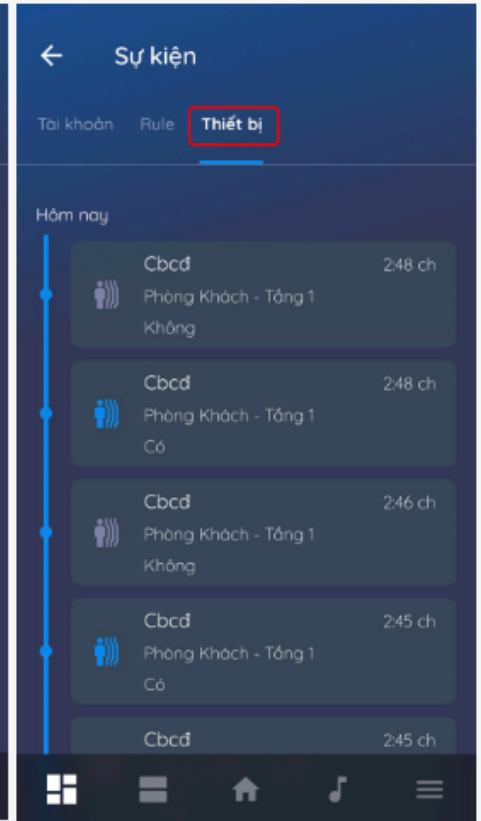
Sự kiện

Tài khoản Rule Thiết bị

Hôm nay

Cbcđ 2:48 ch
Phòng Khách - Tầng 1
Không

Cbcđ 2:48 ch
Phòng Khách - Tầng 1
Có

Cbcđ 2:46 ch
Phòng Khách - Tầng 1
Không

Cbcđ 2:45 ch
Phòng Khách - Tầng 1
Có

Cbcđ 2:45 ch